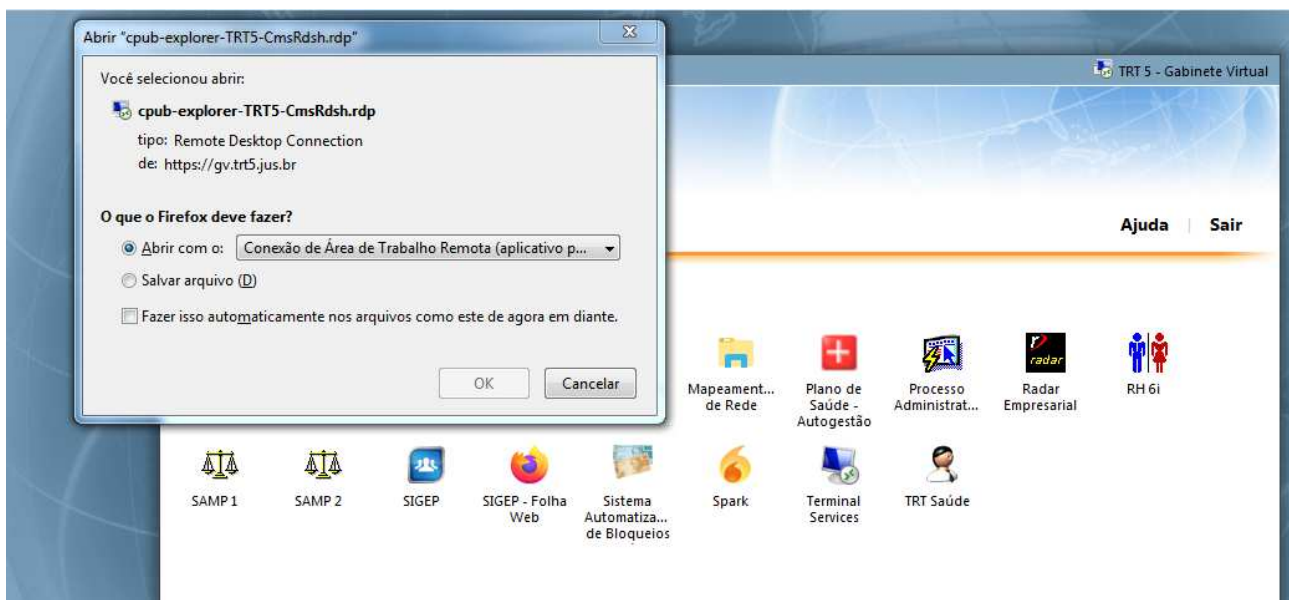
Abrir "cpub-explorer-TRT5-CmsRdsh.rdp"

Você selecionou abrir:

cpub-explorer-TRT5-CmsRdsh.rdp

tipo: Remote Desktop Connection

de: https://gv.trt5.jus.br

O que o Firefox deve fazer?

Abrir com o: Conexão de Área de Trabalho Remota (aplicativo p...

Salvar arquivo (D)

Fazer isso automaticamente nos arquivos como este de agora em diante.

OK Cancelar

TRT 5 - Gabinete Virtual

Ajuda | Sair

Mapeament... de Rede

Plano de Saúde - Autogestão

Processo Administrat...

radar

Radar Empresarial

RH 6i

SAMP 1

SAMP 2

SIGEP

SIGEP - Folha Web

Sistema Automatiza... de Bloqueios

Spark

Terminal Services

TRT Saúde